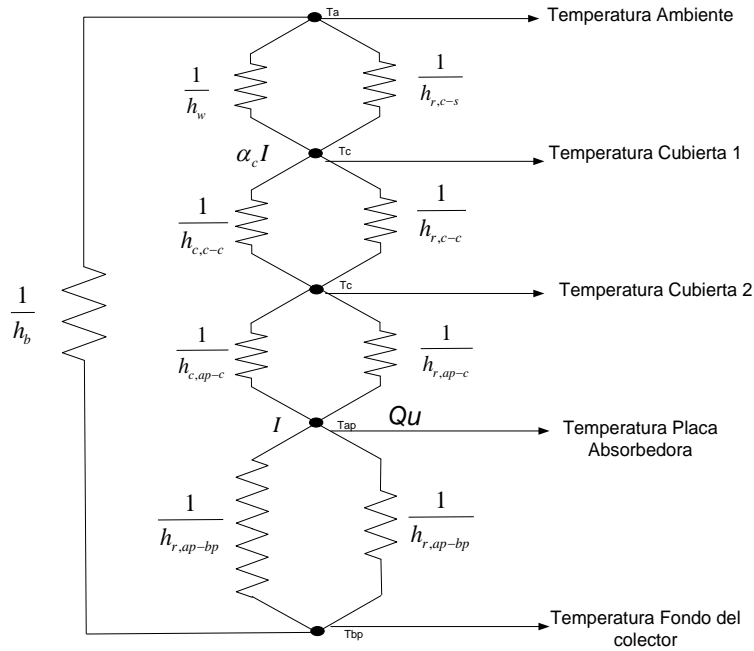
Ta

Temperatura Ambiente

$\frac{1}{h_w}$

$\frac{1}{h_{r,c-s}}$

$\alpha_c I$

Tc

Temperatura Cubierta 1

$\frac{1}{h_{c,c-c}}$

$\frac{1}{h_{r,c-c}}$

$\frac{1}{h_b}$

Tc

Temperatura Cubierta 2

$\frac{1}{h_{c,ap-c}}$

$\frac{1}{h_{r,ap-c}}$

$I$

Tap

$Qu$

Temperatura Placa Absorbedora

$\frac{1}{h_{r,ap-bp}}$

$\frac{1}{h_{r,ap-bp}}$

Tbp

Temperatura Fondo del colector